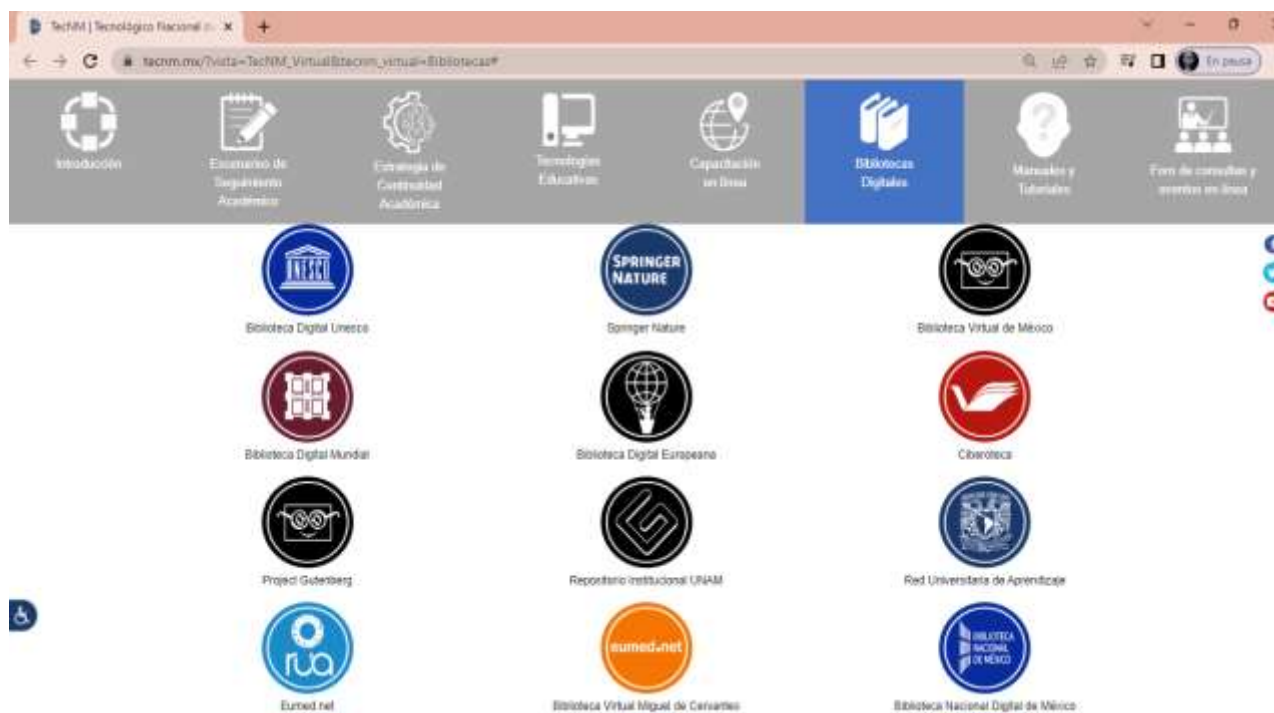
TecNM | Tecnológico Nacional d ×
+
tecnm.mx/?vista=TecNM_Virtual&tecnm_virtual=Bibliotecas#
En pausa

Introducción
Escenarios de Seguimiento Académico
Estrategia de Continuidad Académica
Tecnologías Educativas
Capacitación en línea
Bibliotecas Digitales
Manuales y Tutoriales
Foro de consultas y eventos en línea

UNESCO
Biblioteca Digital Unesco
SPRINGER NATURE
Springer Nature
Biblioteca Virtual de México
Biblioteca Digital Mundial
Biblioteca Digital Europeana
Ciberoteca
Project Gutenberg
Repositorio institucional UNAM
Red Universitaria de Aprendizaje
rua
Eumed.net
eumed.net
Biblioteca Virtual Miguel de Cervantes
BIBLIOTECA NACIONAL DE MÉXICO
Biblioteca Nacional Digital de México